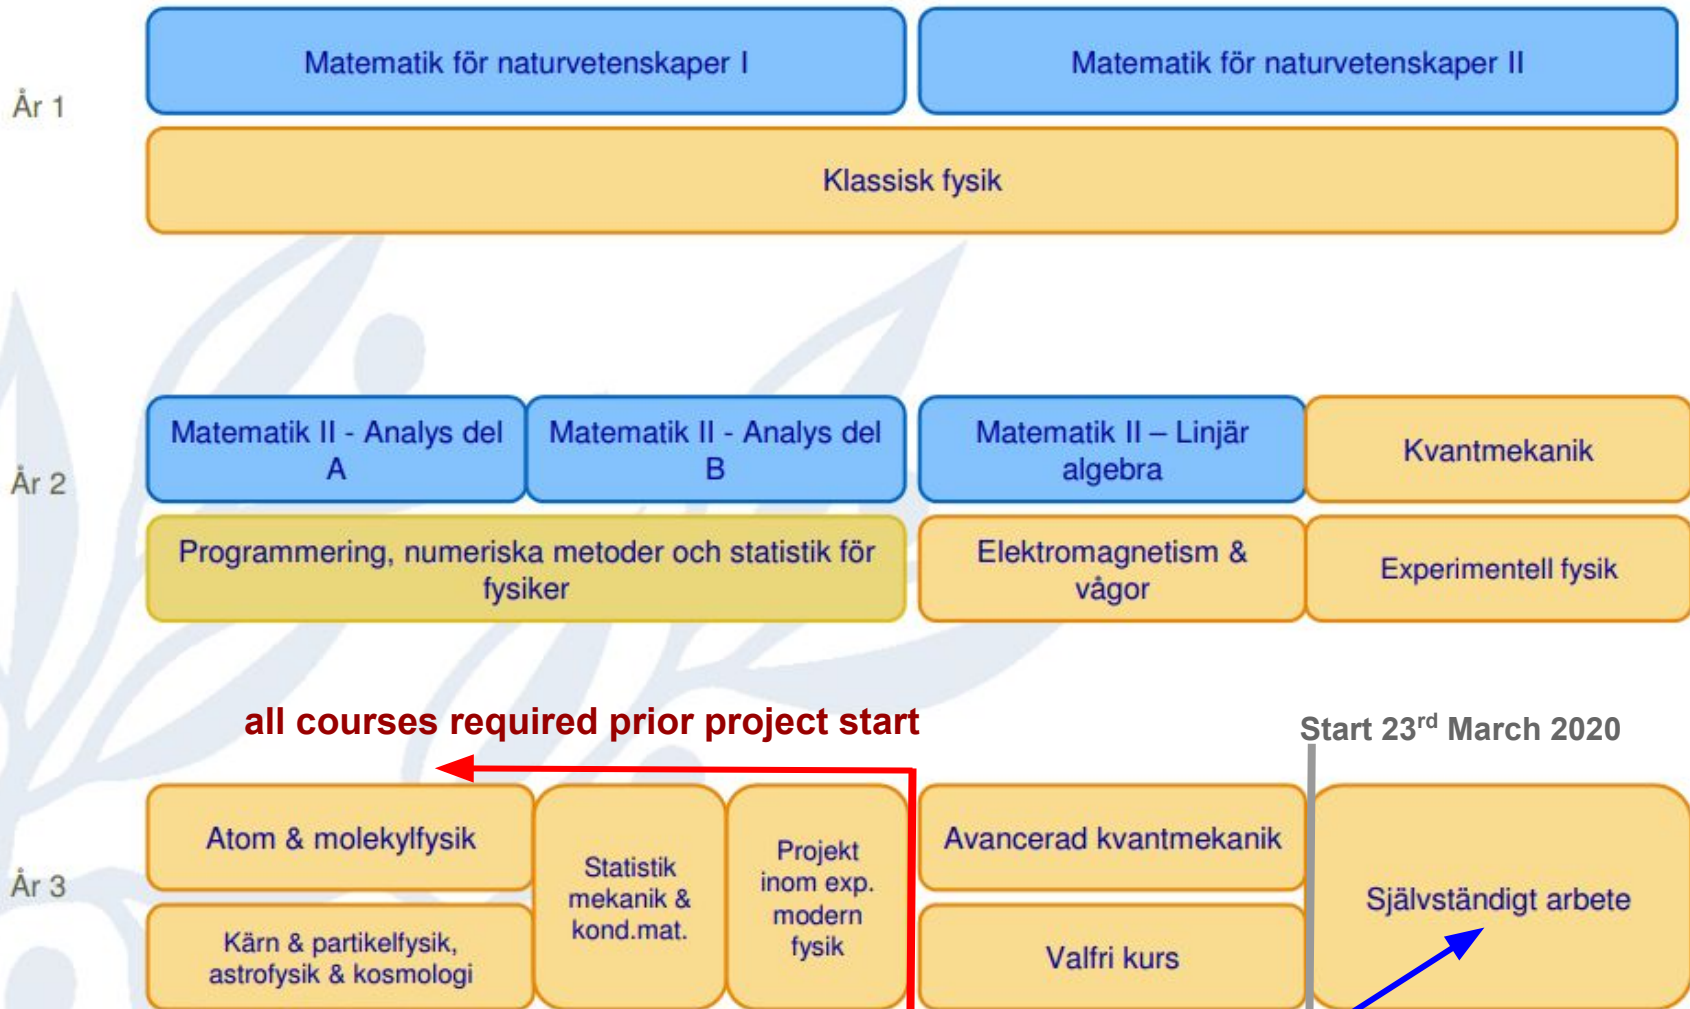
År 1

Matematik för naturvetenskaper I

Matematik för naturvetenskaper II

Klassisk fysik

År 2

Matematik II - Analys del A

Matematik II - Analys del B

Matematik II – Linjär algebra

Kvantmekanik

Programmering, numeriska metoder och statistik för fysiker

Elektromagnetism & vågor

Experimentell fysik

all courses required prior project start

Start 23$^{rd}$ March 2020

År 3

Atom & molekylfysik

Kärn & partikelfysik, astrofysik & kosmologi

Statistik mekanik & kond.mat.

Projekt inom exp. modern fysik

Avancerad kvantmekanik

Valfri kurs

Självständigt arbete